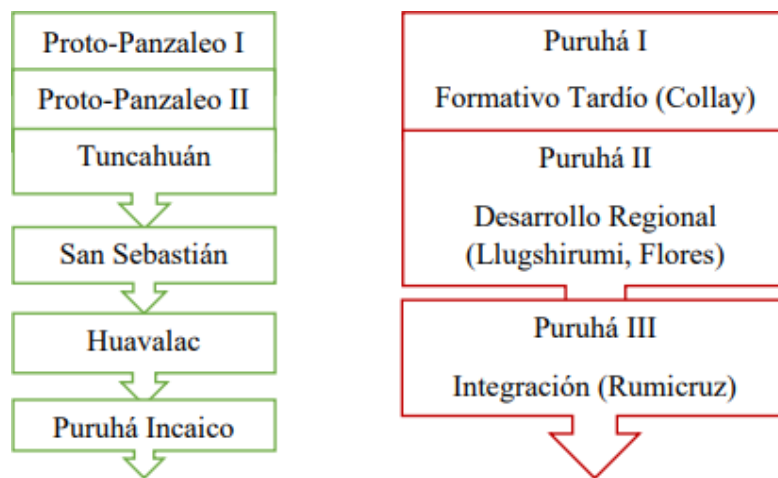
Proto-Panzaleo I

Proto-Panzaleo II

Tuncahuán

San Sebastián

Huavalac

Puruhá Incaico

Puruhá I

Formativo Tardío (Collay)

Puruhá II

Desarrollo Regional (Llugshirumi, Flores)

Puruhá III

Integración (Rumicruz)